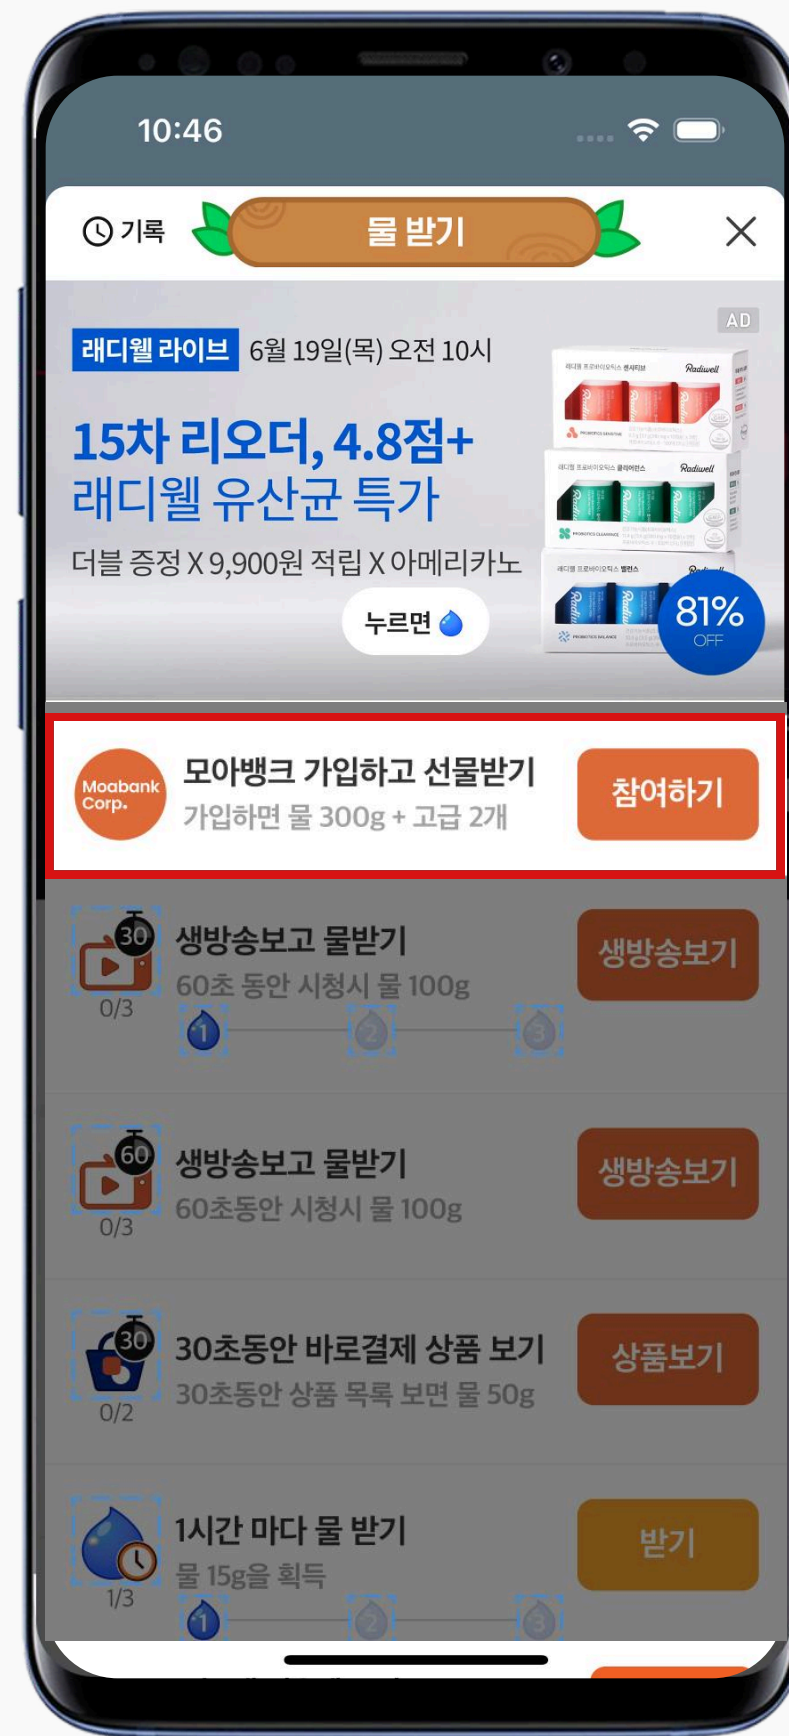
10:46

기록

물 받기

AD

래디웰 라이브 6월 19일(목) 오전 10시

15차 리오더, 4.8점+
래디웰 유산균 특가

더블 증정 X 9,900원 적립 X 아메리카노

누르면

Radiwell

81% OFF

Moabank Corp.

모아뱅크 가입하고 선물받기
가입하면 물 300g + 고급 2개

참여하기

30
생방송보고 물받기
60초 동안 시청시 물 100g
0/3
1 2 3

생방송보기

60
생방송보고 물받기
60초동안 시청시 물 100g
0/3

생방송보기

30
30초동안 바로결제 상품 보기
30초동안 상품 목록 보면 물 50g
0/2

상품보기

1시간 마다 물 받기
물 15g을 획득
1/3
1 2 3

받기